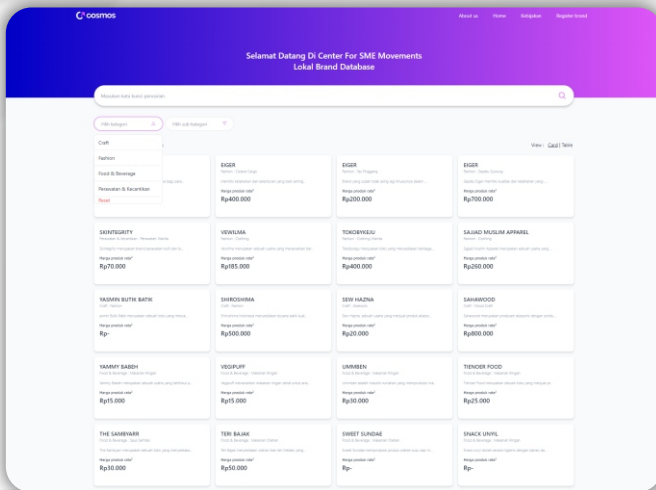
cosmos

About us Home Kategori Register brand

Selamat Datang Di Center For SME Movements
Lokal Brand Database

Masukan kata kunci pencarian

Pilih kategori

Pilih sub kategori

Craft
Fashion
Food & Beverage
Perawatan & Kecantikan
Reset

View : Card | Table

EIGER
Harga produk rata²
Rp400.000

EIGER
Harga produk rata²
Rp200.000

EIGER
Harga produk rata²
Rp700.000

SKINTEGRITY
Harga produk rata²
Rp70.000

VEWIUMA
Fashion · Clothing
Harga produk rata²
Rp185.000

TOKOBYKEIU
Fashion · Clothing Wanita
Harga produk rata²
Rp400.000

SAJJAD MUSLIM APPAREL
Fashion · Clothing
Harga produk rata²
Rp260.000

YASMIN BUTIK BATIK
Harga produk rata²
Rp-

SHIROSHIMA
Craft · Fashion
Harga produk rata²
Rp500.000

SEW HAZNA
Craft · Fashion
Harga produk rata²
Rp20.000

SAHAWOOD
Craft · Home Craft
Harga produk rata²
Rp800.000

YAMMY BABEH
Food & Beverage · Makanan Ringan
Harga produk rata²
Rp15.000

VEGIPUFF
Food & Beverage · Makanan Ringan
Harga produk rata²
Rp15.000

UMMBEN
Food & Beverage · Makanan Ringan
Harga produk rata²
Rp30.000

TIENDER FOOD
Food & Beverage · Makanan Ringan
Harga produk rata²
Rp25.000

THE SAMBYARR
Food & Beverage · Saus Sambal
Harga produk rata²
Rp30.000

TERI BAJAK
Food & Beverage · Makanan Olahan
Harga produk rata²
Rp50.000

SWEET SUNDAE
Food & Beverage · Makanan Olahan
Harga produk rata²
Rp-

SNACK UNYIL
Food & Beverage · Makanan Ringan
Harga produk rata²
Rp-